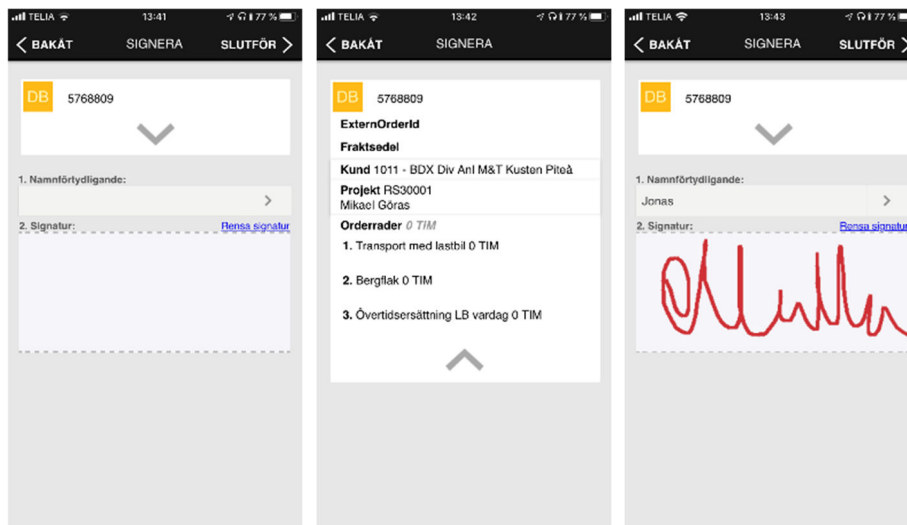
TELIA 13:41 77 %

BAKÅT SIGNERA SLUTFÖR

DB 5768809

1. Namnförtydligande:

2. Signatur: Rensa signatur

TELIA 13:42 77 %

BAKÅT SIGNERA

DB 5768809

ExternOrderId

Fraktsedel

Kund 1011 - BDX Div Anl M&T Kusten Piteå

Projekt RS30001
Mikael Göras

Orderrader 0 TIM

1. Transport med lastbil 0 TIM

2. Bergflak 0 TIM

3. Övertidsersättning LB vardag 0 TIM

TELIA 13:43 77 %

BAKÅT SIGNERA SLUTFÖR

DB 5768809

1. Namnförtydligande:

Jonas

2. Signatur: Rensa signatur